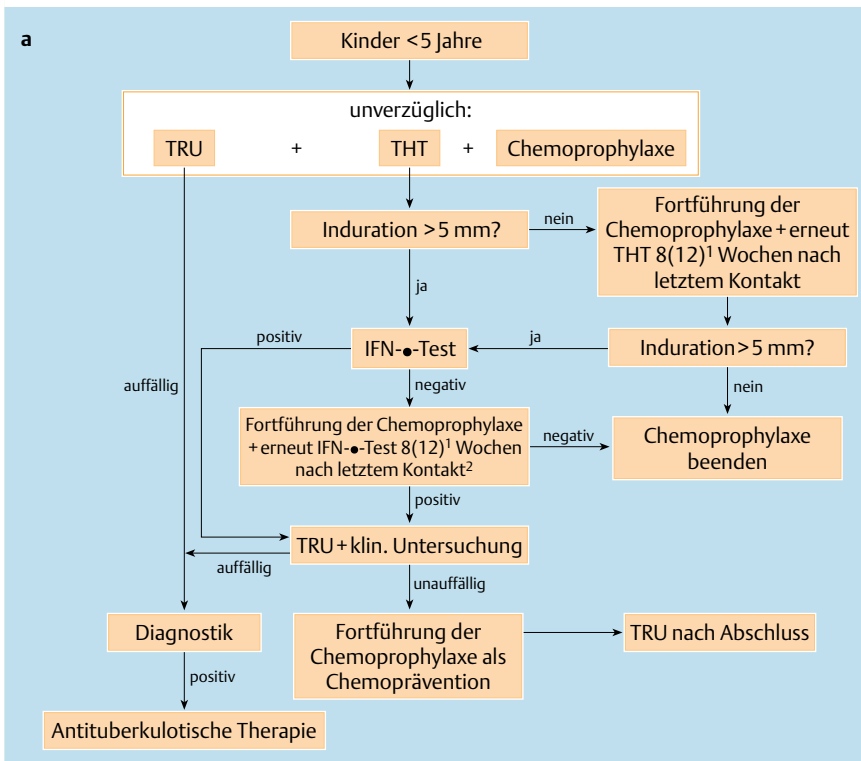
a

Kinder <5 Jahre

unverzüglich:

TRU + THT + Chemoprophylaxe

Induration >5 mm?

nein

Fortführung der Chemoprophylaxe + erneut THT 8(12)$^1$ Wochen nach letztem Kontakt

ja

positiv

IFN-●-Test

ja

Induration >5 mm?

auffällig

negativ

nein

Fortführung der Chemoprophylaxe + erneut IFN-●-Test 8(12)$^1$ Wochen nach letztem Kontakt$^2$

negativ

Chemoprophylaxe beenden

positiv

TRU + klin. Untersuchung

auffällig

unauffällig

Diagnostik

Fortführung der Chemoprophylaxe als Chemoprävention

TRU nach Abschluss

positiv

Antituberkulotische Therapie